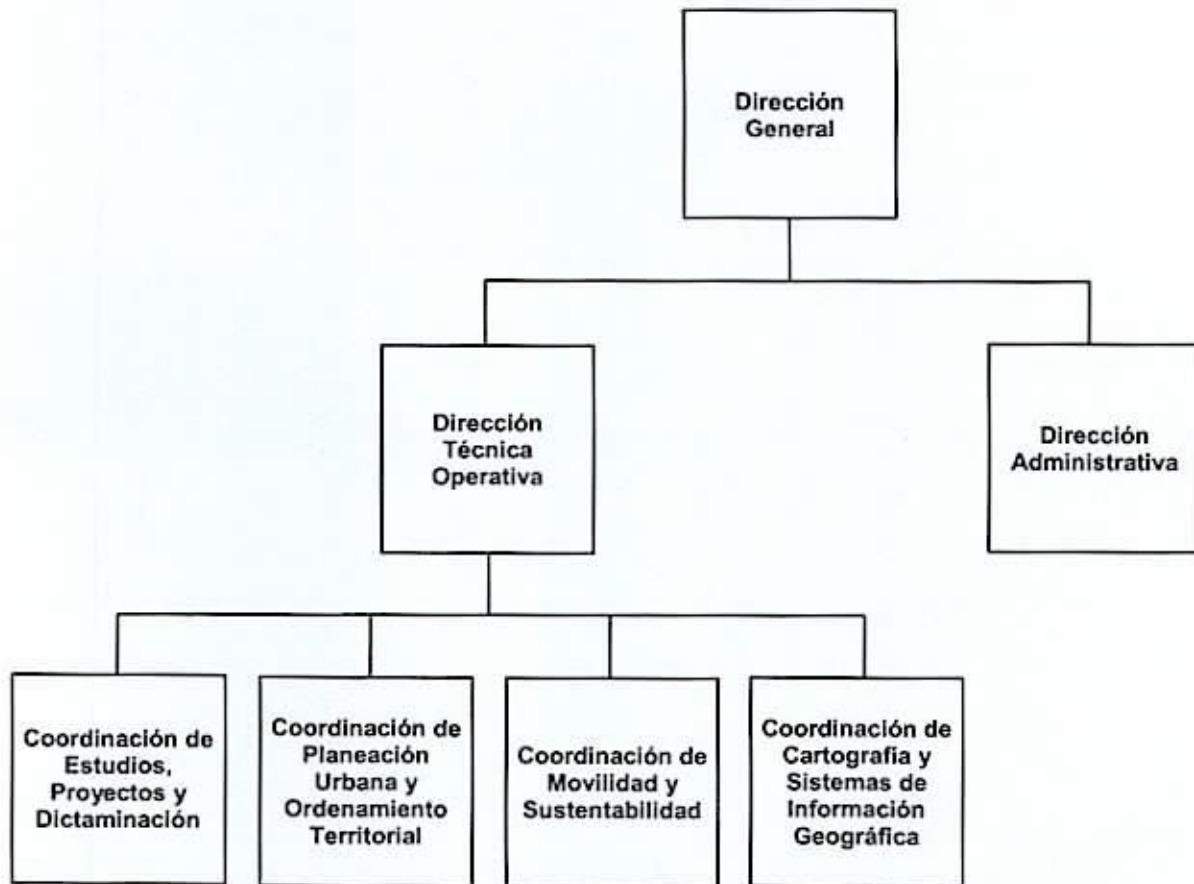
Dirección General

Dirección Técnica Operativa

Dirección Administrativa

Coordinación de Estudios, Proyectos y Dictaminación

Coordinación de Planeación Urbana y Ordenamiento Territorial

Coordinación de Movilidad y Sustentabilidad

Coordinación de Cartografia y Sistemas de Información Geográfica